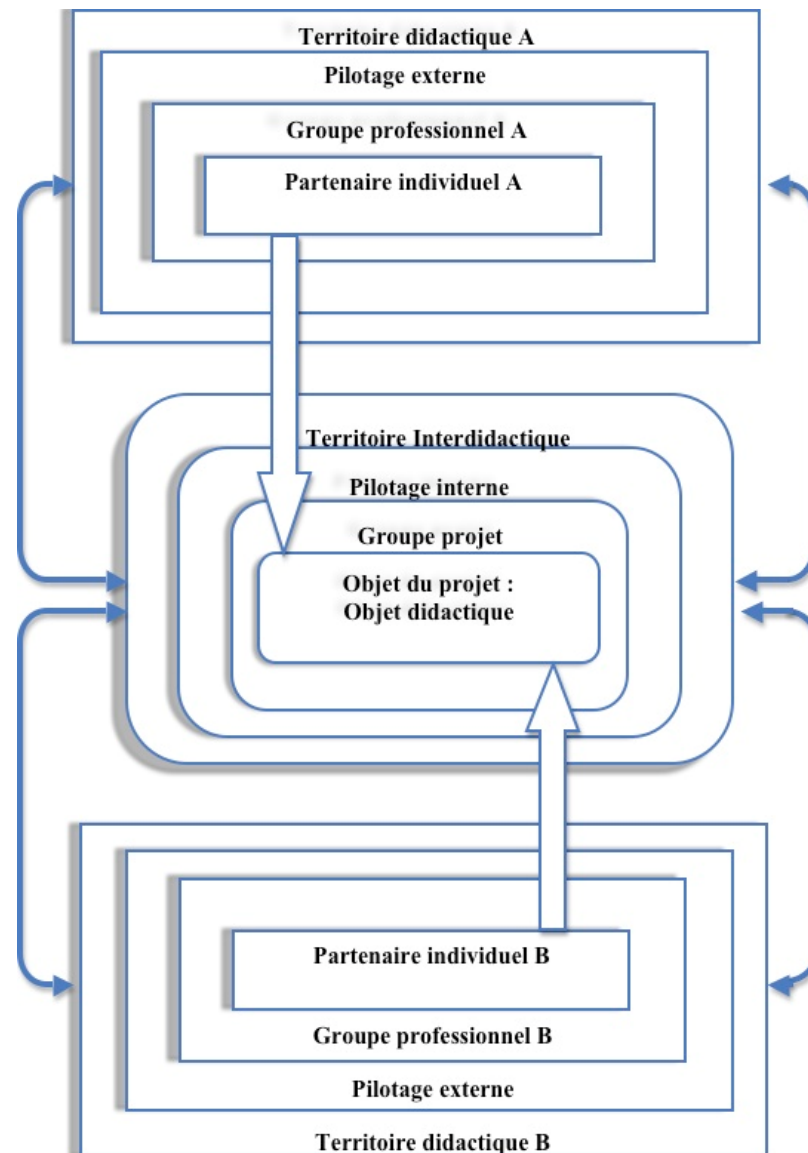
Territoire didactique A

Pilotage externe

Groupe professionnel A

Partenaire individuel A

Territoire Interdidactique

Pilotage interne

Groupe projet

Objet du projet : Objet didactique

Partenaire individuel B

Groupe professionnel B

Pilotage externe

Territoire didactique B